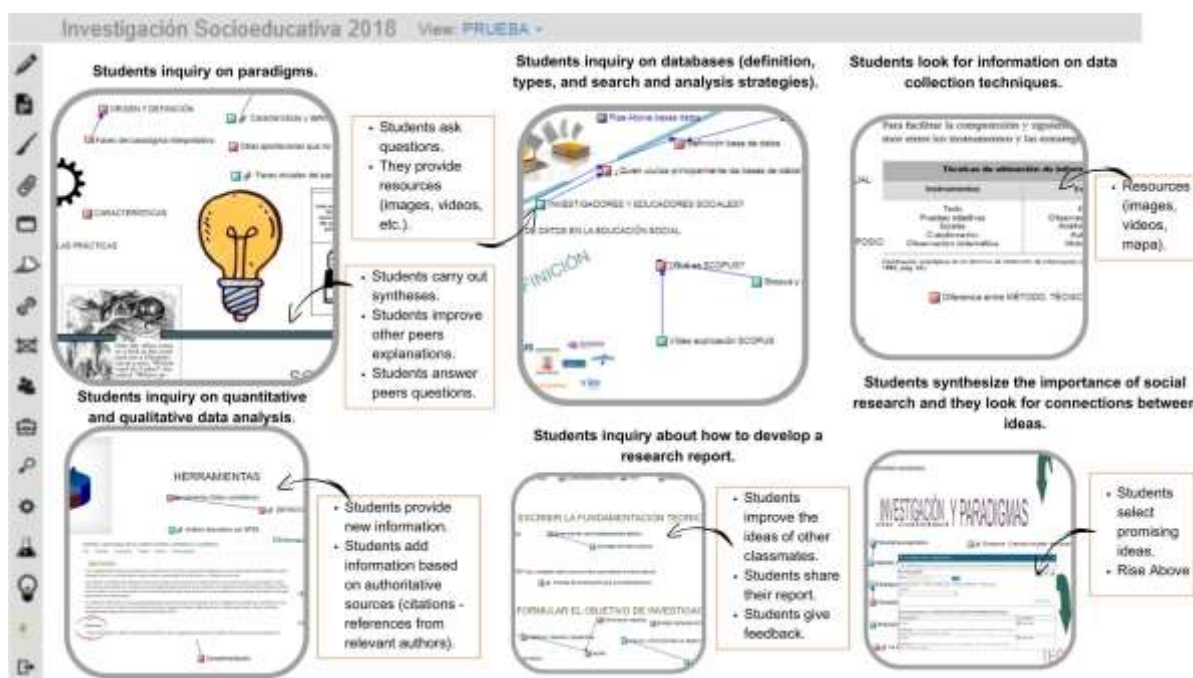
Investigación Socioeducativa 2018 View: PRUEBA

Students inquiry on paradigms.

ORIGEN Y DEFINICIÓN

Características y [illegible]

Fases del paradigma interpretativo

Otras aportaciones que no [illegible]

Tipos iniciales del par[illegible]

CARACTERÍSTICAS

LAS PRÁCTICAS

- Students ask questions.
- They provide resources (images, videos, etc.).

- Students carry out syntheses.
- Students improve other peers explanations.
- Students answer peers questions.

Students inquiry on databases (definition, types, and search and analysis strategies).

Rise Above bases datos

Definición base de datos

¿Quién utiliza principalmente las bases de datos?

INVESTIGADORES Y EDUCADORES SOCIALES?

DE DATOS EN LA EDUCACIÓN SOCIAL

FINICIÓN

¿Qué es SCOPUS?

Busca y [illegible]

Vídeo explicación SCOPUS

Students look for information on data collection techniques.

Para facilitar la comprensión y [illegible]

Técnicas de obtención de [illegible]

Instrumentos

- Resources (images, videos, mapa).

Diferencia entre MÉTODO, TÉCNIC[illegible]

Students inquiry on quantitative and qualitative data analysis.

HERRAMIENTAS

- Students provide new information.
- Students add information based on authoritative sources (citations - references from relevant authors).

Students inquiry about how to develop a research report.

ESCRIBIR LA FUNDAMENTACIÓN TEÓRIC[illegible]

FORMULAR EL OBJETIVO DE INVESTIGA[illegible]

- Students improve the ideas of other classmates.
- Students share their report.
- Students give feedback.

Students synthesize the importance of social research and they look for connections between ideas.

INVESTIGACIÓN Y PARADIGMAS

- Students select promising ideas.
- Rise Above